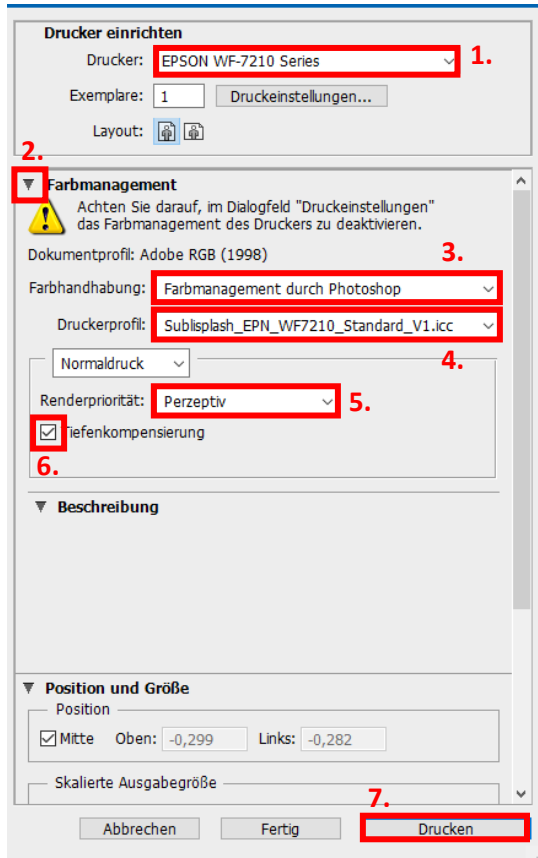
Drucker einrichten

Drucker: EPSON WF-7210 Series

1.

Exemplare: 1

Druckeinstellungen...

Layout:

2.

Farbmanagement

Achten Sie darauf, im Dialogfeld "Druckeinstellungen" das Farbmanagement des Druckers zu deaktivieren.

Dokumentprofil: Adobe RGB (1998)

3.

Farbhandhabung: Farbmanagement durch Photoshop

Druckerprofil: Sublisplash_EPN_WF7210_Standard_V1.icc

Normaldruck

4.

Renderpriorität: Perzeptiv

5.

Tiefenkompensierung

6.

Beschreibung

Position und Größe

Position

Mitte Oben: -0,299 Links: -0,282

Skalierte Ausgabegröße

7.

Abbrechen

Fertig

Drucken